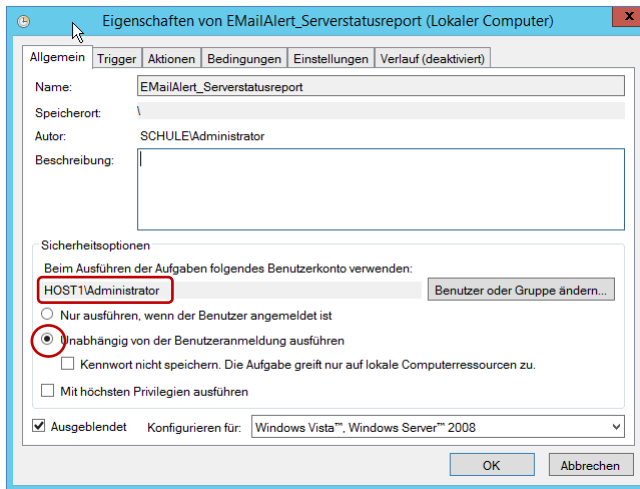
Eigenschaften von EMailAlert_Serverstatusreport (Lokaler Computer)

Allgemein | Trigger | Aktionen | Bedingungen | Einstellungen | Verlauf (deaktiviert)

Name: EMailAlert_Serverstatusreport

Speicherort: \

Autor: SCHULE\Administrator

Beschreibung:

Sicherheitsoptionen

Beim Ausführen der Aufgaben folgendes Benutzerkonto verwenden:

HOST1\Administrator

Benutzer oder Gruppe ändern...

Nur ausführen, wenn der Benutzer angemeldet ist

Unabhängig von der Benutzeranmeldung ausführen

Kennwort nicht speichern. Die Aufgabe greift nur auf lokale Computerressourcen zu.

Mit höchsten Privilegien ausführen

Ausgeblendet

Konfigurieren für: Windows Vista™, Windows Server™ 2008

OK

Abbrechen